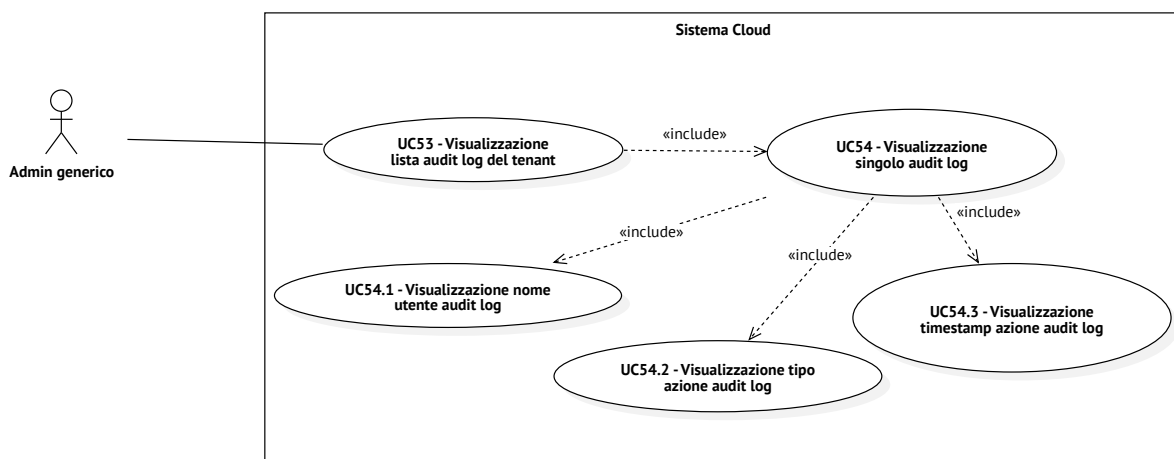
Sistema Cloud

Admin generico

UC53 - Visualizzazione lista audit log del tenant

«include»

UC54 - Visualizzazione singolo audit log

«include»

«include»

«include»

UC54.1 - Visualizzazione nome utente audit log

UC54.3 - Visualizzazione timestamp azione audit log

UC54.2 - Visualizzazione tipo azione audit log